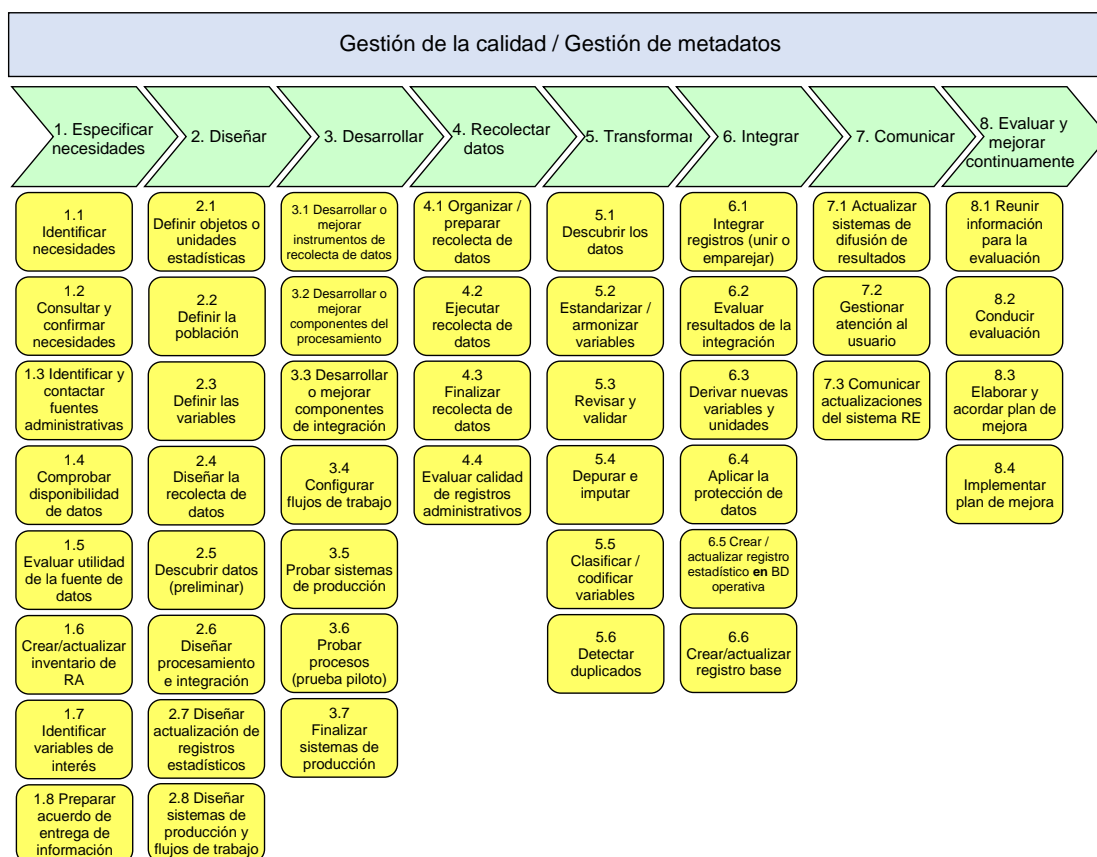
Gestión de la calidad / Gestión de metadatos

1. Especificar necesidades

1.1 Identificar necesidades

1.2 Consultar y confirmar necesidades

1.3 Identificar y contactar fuentes administrativas

1.4 Comprobar disponibilidad de datos

1.5 Evaluar utilidad de la fuente de datos

1.6 Crear/actualizar inventario de RA

1.7 Identificar variables de interés

1.8 Preparar acuerdo de entrega de información

2. Diseñar

2.1 Definir objetos o unidades estadísticas

2.2 Definir la población

2.3 Definir las variables

2.4 Diseñar la recolecta de datos

2.5 Descubrir datos (preliminar)

2.6 Diseñar procesamiento e integración

2.7 Diseñar actualización de registros estadísticos

2.8 Diseñar sistemas de producción y flujos de trabajo

3. Desarrollar

3.1 Desarrollar o mejorar instrumentos de recolecta de datos

3.2 Desarrollar o mejorar componentes del procesamiento

3.3 Desarrollar o mejorar componentes de integración

3.4 Configurar flujos de trabajo

3.5 Probar sistemas de producción

3.6 Probar procesos (prueba piloto)

3.7 Finalizar sistemas de producción

4. Recolectar datos

4.1 Organizar / preparar recolecta de datos

4.2 Ejecutar recolecta de datos

4.3 Finalizar recolecta de datos

4.4 Evaluar calidad de registros administrativos

5. Transformar

5.1 Descubrir los datos

5.2 Estandarizar / armonizar variables

5.3 Revisar y validar

5.4 Depurar e imputar

5.5 Clasificar / codificar variables

5.6 Detectar duplicados

6. Integrar

6.1 Integrar registros (unir o emparejar)

6.2 Evaluar resultados de la integración

6.3 Derivar nuevas variables y unidades

6.4 Aplicar la protección de datos

6.5 Crear / actualizar registro estadístico en BD operativa

6.6 Crear/actualizar registro base

7. Comunicar

7.1 Actualizar sistemas de difusión de resultados

7.2 Gestionar atención al usuario

7.3 Comunicar actualizaciones del sistema RE

8. Evaluar y mejorar continuamente

8.1 Reunir información para la evaluación

8.2 Conducir evaluación

8.3 Elaborar y acordar plan de mejora

8.4 Implementar plan de mejora